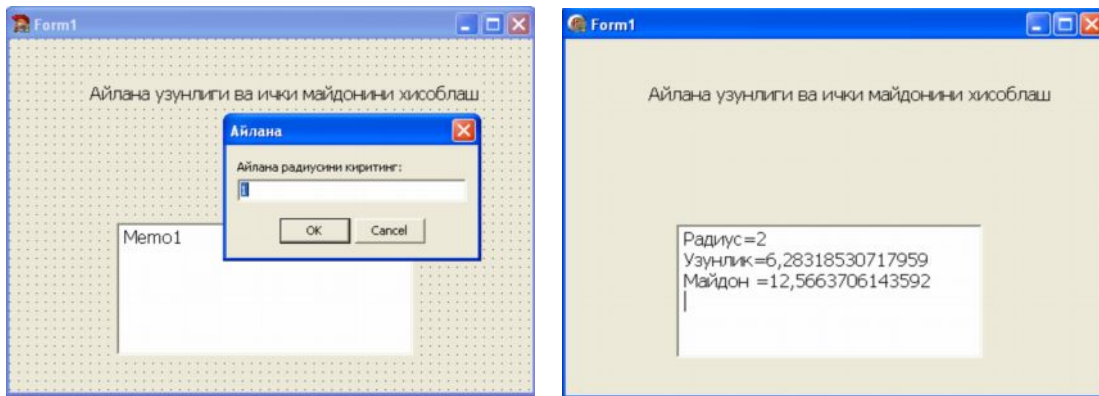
Form1

Айлана узунлиги ва ички майдонини хисоблаш

Айлана

Айлана радиусини киритинг:

1

OK

Cancel

Memo1

Form1

Айлана узунлиги ва ички майдонини хисоблаш

Радиус=2
Узунлик=6,28318530717959
Майдон =12,5663706143592